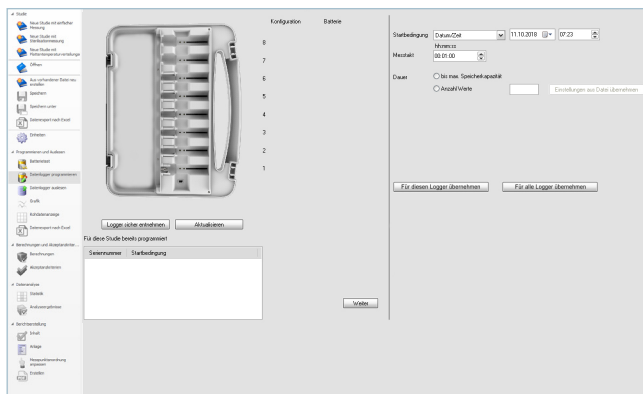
Studie
Neue Studie mit einfacher Messung
Neue Studie mit Sterilisationmessung
Neue Studie mit Plattentemperaturverteilung
Öffnen
Aus vorhandener Datei neu erstellen
Speichern
Speichern unter
Datenexport nach Excel
Drucken
Programmieren und Auslesen
Batterietest
Datenlogger programmieren
Datenlogger auslesen
Grafik
Echtzeitanzeige
Datenexport nach Excel
Berechnungen und Akzeptanzkriter...
Berechnungen
Akzeptanzkriterien
Datenanalyse
Statistik
Analysenergebnisse
Berichtserstellung
Inhalt
Anlage
Herausgeberbezeichnung anpassen
Erstellen

Konfiguration
Batterie
8
7
6
5
4
3
2
1

Logger sicher entnehmen
Aktualisieren

Für diese Studie bereits programmiert
| Seriennummer | Startbedingung |
|---|---|
| | |

Weiter

Startbedingung Datum/Zeit 11.10.2018 07:23
hh:mm:ss
Messtakt 00:01:00
Dauer
bis max. Speicherkapazität
Anzahl Werte
Einstellungen aus Datei übernehmen

Für diesen Logger übernehmen
Für alle Logger übernehmen